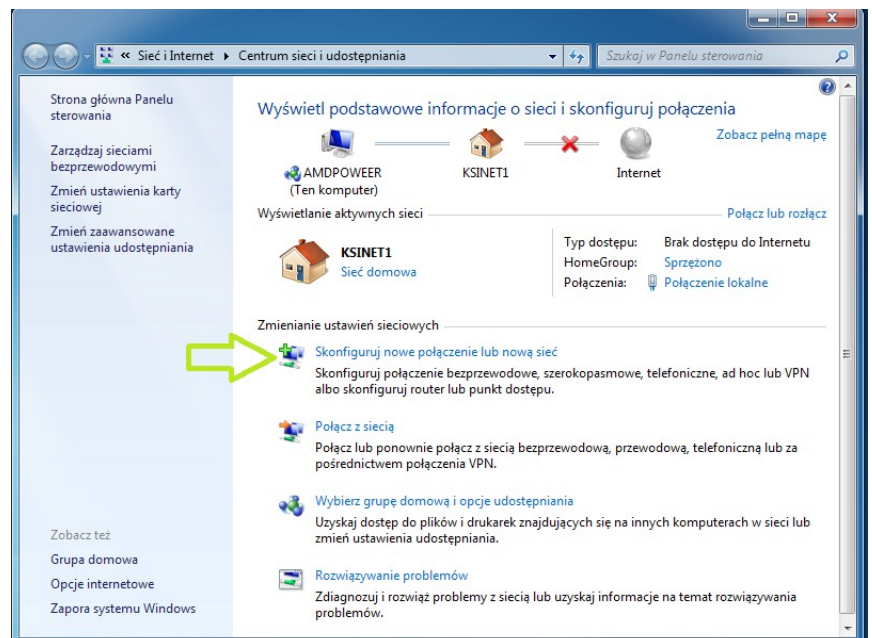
« Sieć i Internet ▸ Centrum sieci i udostępniania

Szukaj w Panelu sterowania

Strona główna Panelu sterowania

Zarządzaj sieciami bezprzewodowymi

Zmień ustawienia karty sieciowej

Zmień zaawansowane ustawienia udostępniania

Zobacz też

Grupa domowa

Opcje internetowe

Zapora systemu Windows

Wyświetl podstawowe informacje o sieci i skonfiguruj połączenia

Zobacz pełną mapę

AMDPOWEER (Ten komputer)

KSINET1

Internet

Wyświetlanie aktywnych sieci

Połącz lub rozłącz

KSINET1

Sieć domowa

| Typ dostępu: | Brak dostępu do Internetu |
|---|---|
| HomeGroup: | Sprzężono |
| Połączenia: | Połączenie lokalne |

Zmienianie ustawień sieciowych

Skonfiguruj nowe połączenie lub nową sieć

Skonfiguruj połączenie bezprzewodowe, szerokopasmowe, telefoniczne, ad hoc lub VPN albo skonfiguruj router lub punkt dostępu.

Połącz z siecią

Połącz lub ponownie połącz z siecią bezprzewodową, przewodową, telefoniczną lub za pośrednictwem połączenia VPN.

Wybierz grupę domową i opcje udostępniania

Uzyskaj dostęp do plików i drukarek znajdujących się na innych komputerach w sieci lub zmień ustawienia udostępniania.

Rozwiązywanie problemów

Zdiagnozuj i rozwiąż problemy z siecią lub uzyskaj informacje na temat rozwiązywania problemów.